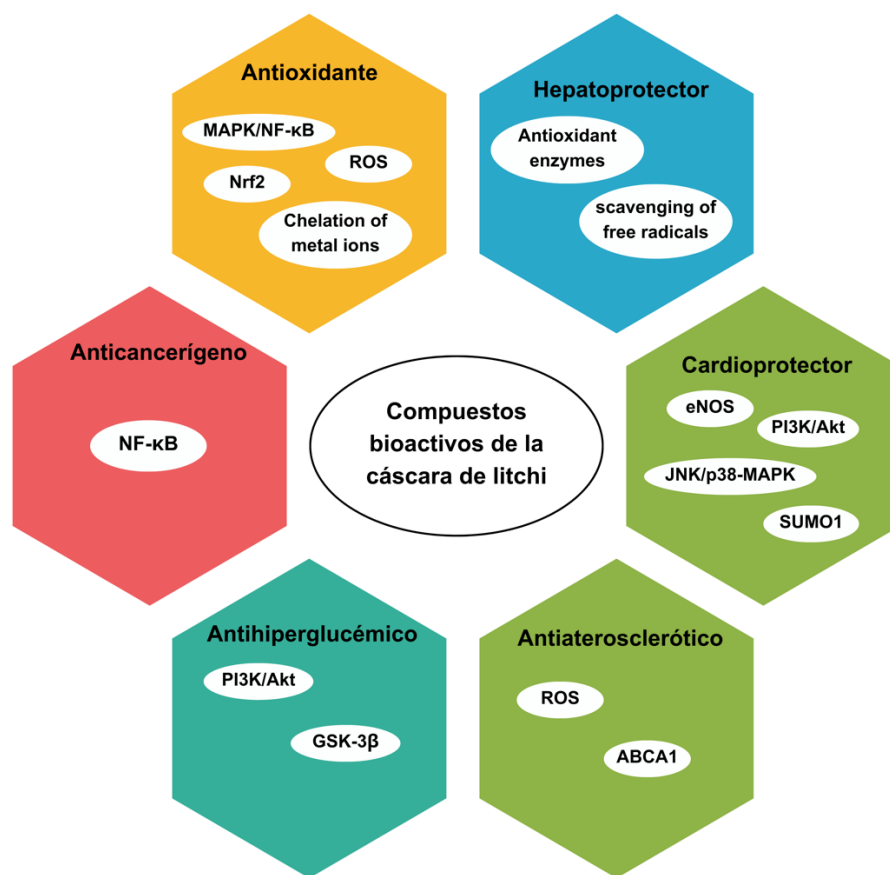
Antioxidante

MAPK/NF-κB

ROS

Nrf2

Chelation of metal ions

Hepatoprotector

Antioxidant enzymes

scavenging of free radicals

Anticancerígeno

NF-κB

Compuestos bioactivos de la cáscara de litchi

Cardioprotector

eNOS

PI3K/Akt

JNK/p38-MAPK

SUMO1

Antihiperglucémico

PI3K/Akt

GSK-3β

Antiaterosclerótico

ROS

ABCA1